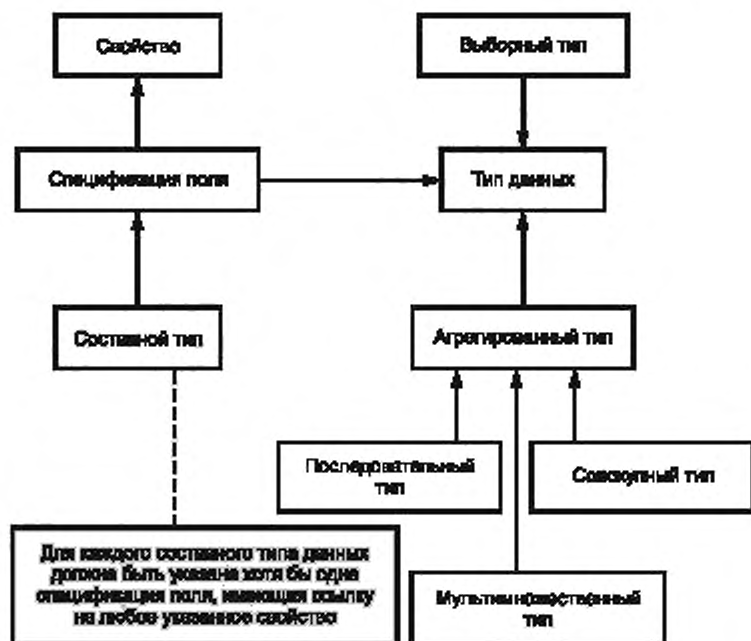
Свойство

Выборный тип

Спецификация поля

Тип данных

Составной тип

Агрегированный тип

Последовательный тип

Совокупный тип

Для каждого составного типа данных должна быть указана хотя бы одна спецификация поля, имеющая ссылку на любое указанное свойство

Мультимножественный тип